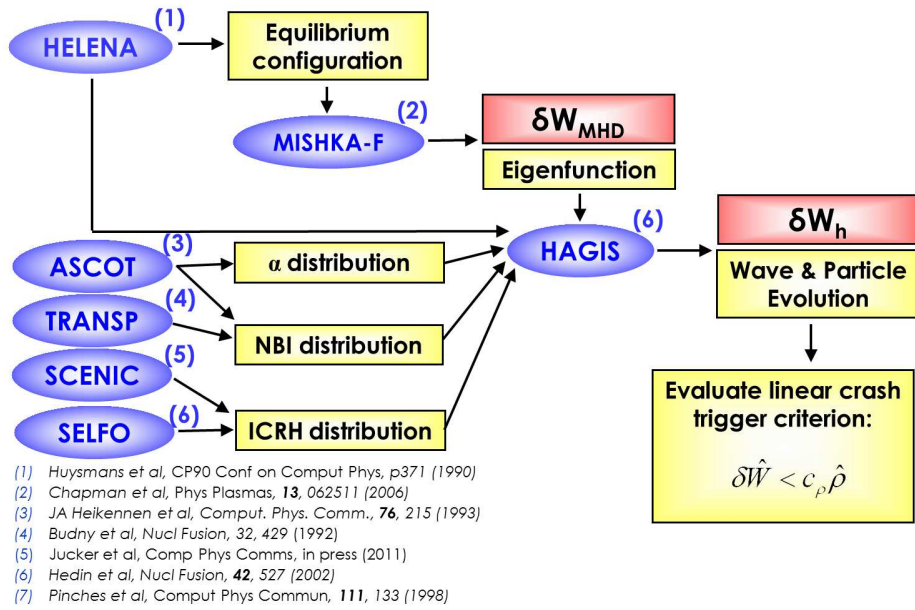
HELENA (1)

Equilibrium configuration

MISHKA-F (2)

$\delta W_{MHD}$

Eigenfunction

HAGIS (6)

$\delta W_h$

Wave & Particle Evolution

ASCOT (3)

α distribution

TRANSP (4)

NBI distribution

SCENIC (5)

SELFO (6)

ICRH distribution

Evaluate linear crash trigger criterion:

$\delta\hat{W} < c_{\rho}\hat{\rho}$

(1) Huysmans et al, CP90 Conf on Comput Phys, p371 (1990)
(2) Chapman et al, Phys Plasmas, **13**, 062511 (2006)
(3) JA Heikennen et al, Comput. Phys. Comm., **76**, 215 (1993)
(4) Budny et al, Nucl Fusion, 32, 429 (1992)
(5) Jucker et al, Comp Phys Comms, in press (2011)
(6) Hedin et al, Nucl Fusion, **42**, 527 (2002)
(7) Pinches et al, Comput Phys Commun, **111**, 133 (1998)